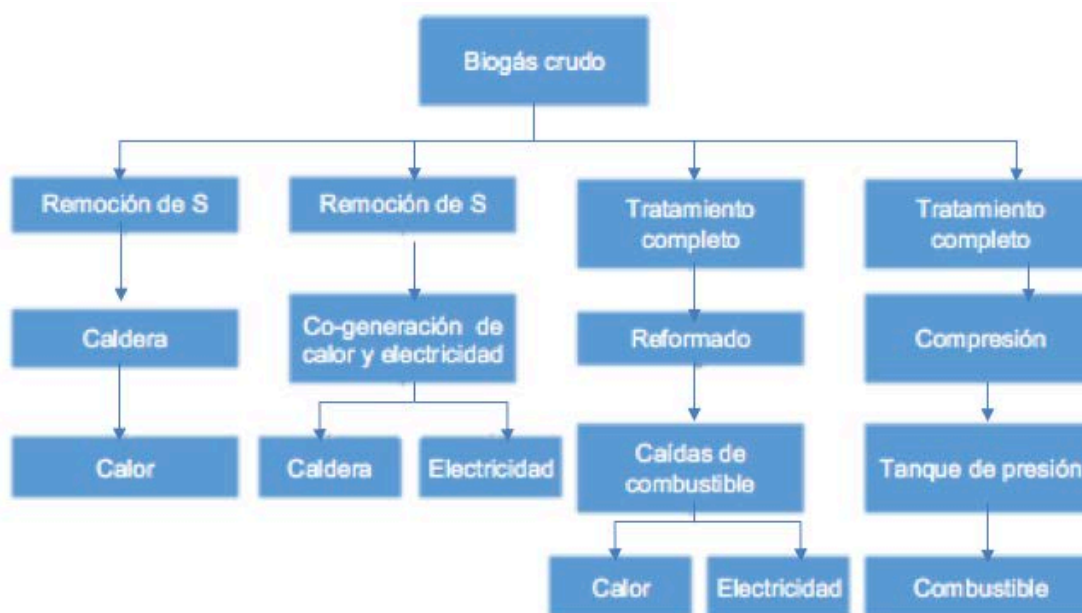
Biogás crudo

Remoción de S

Caldera

Calor

Remoción de S

Co-generación de calor y electricidad

Caldera

Electricidad

Tratamiento completo

Reformado

Caídas de combustible

Calor

Electricidad

Tratamiento completo

Compresión

Tanque de presión

Combustible